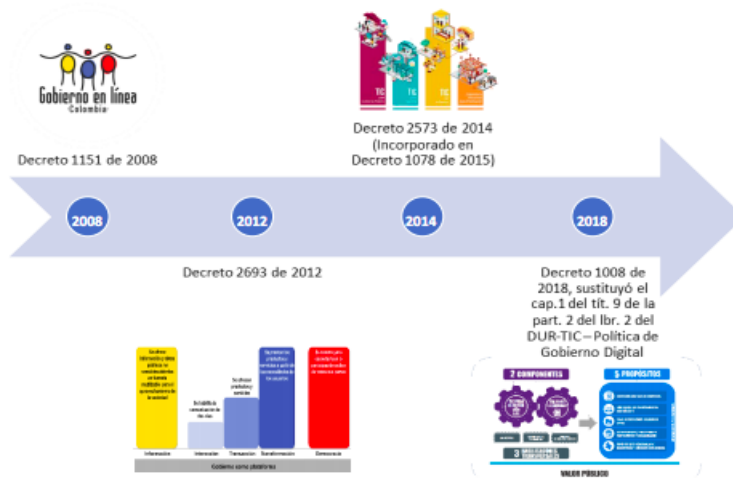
Gobierno en línea
Colombia

Decreto 1151 de 2008

TIC TIC TIC

Decreto 2573 de 2014 (Incorporado en Decreto 1078 de 2015)

2008

2012

2014

2018

Decreto 2693 de 2012

Decreto 1008 de 2018, sustituyó el cap.1 del tít. 9 de la part. 2 del lbr. 2 del DUR-TIC – Política de Gobierno Digital

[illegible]

Información
Interacción
Transacción
Transformación
Democracia

Gobierno como plataforma

2 COMPONENTES

5 PROPÓSITOS

3 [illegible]

VALOR PÚBLICO